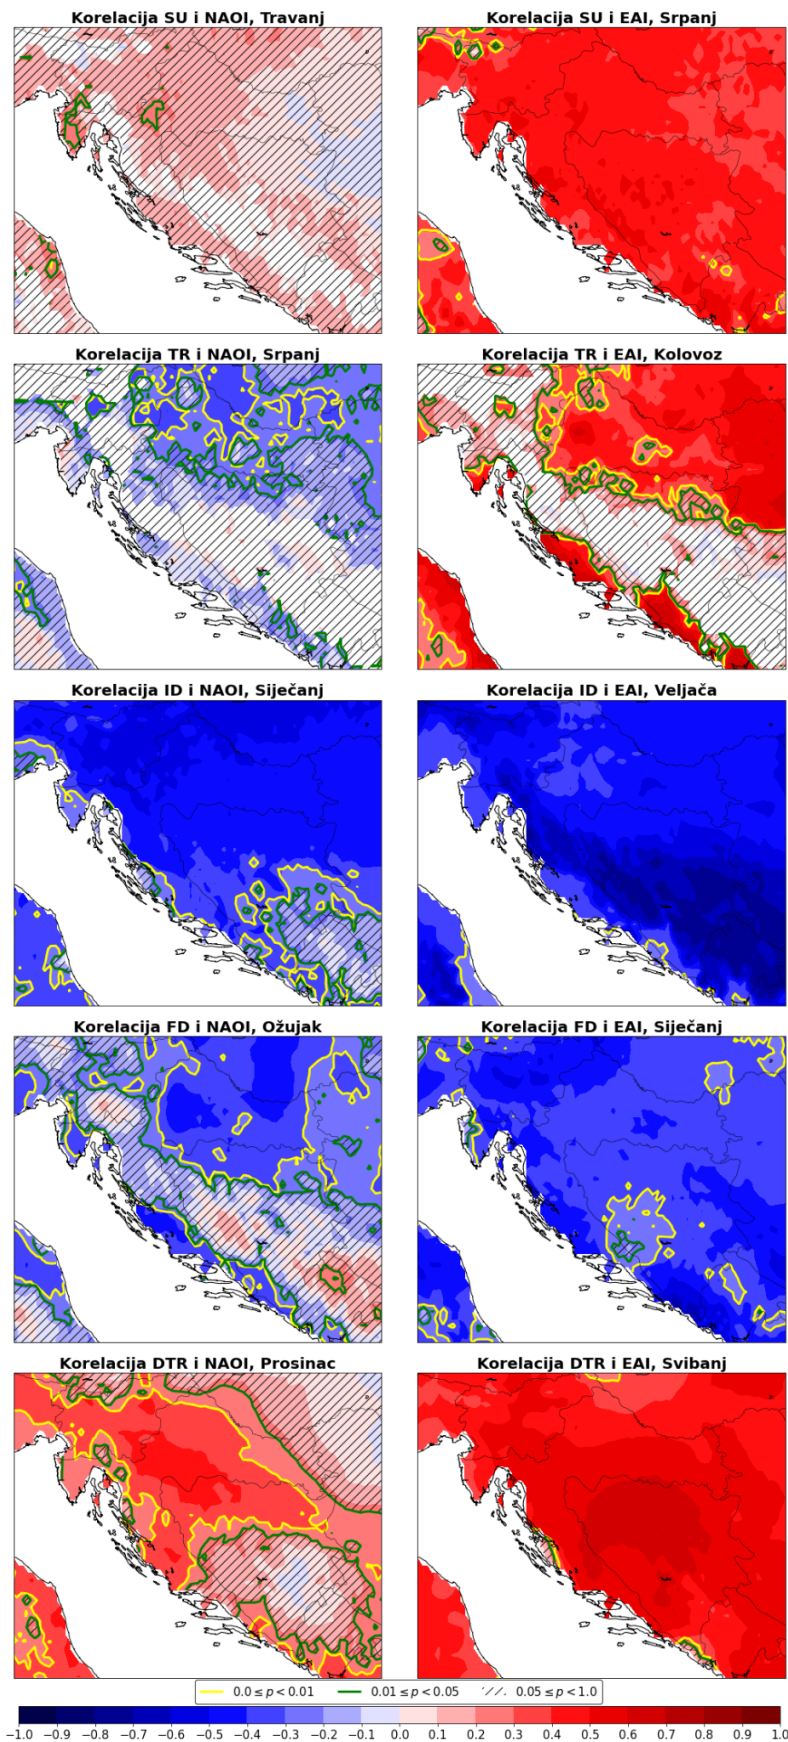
Korelacija SU i NAOI, Travanj

Korelacija SU i EAI, Srpanj

Korelacija TR i NAOI, Srpanj

Korelacija TR i EAI, Kolovoz

Korelacija ID i NAOI, Siječanj

Korelacija ID i EAI, Veljača

Korelacija FD i NAOI, Ožujak

Korelacija FD i EAI, Siječanj

Korelacija DTR i NAOI, Prosinac

Korelacija DTR i EAI, Svibanj

$0.0 \leq p < 0.01$ $0.01 \leq p < 0.05$ $0.05 \leq p < 1.0$

−1.0 −0.9 −0.8 −0.7 −0.6 −0.5 −0.4 −0.3 −0.2 −0.1 0.0 0.1 0.2 0.3 0.4 0.5 0.6 0.7 0.8 0.9 1.0